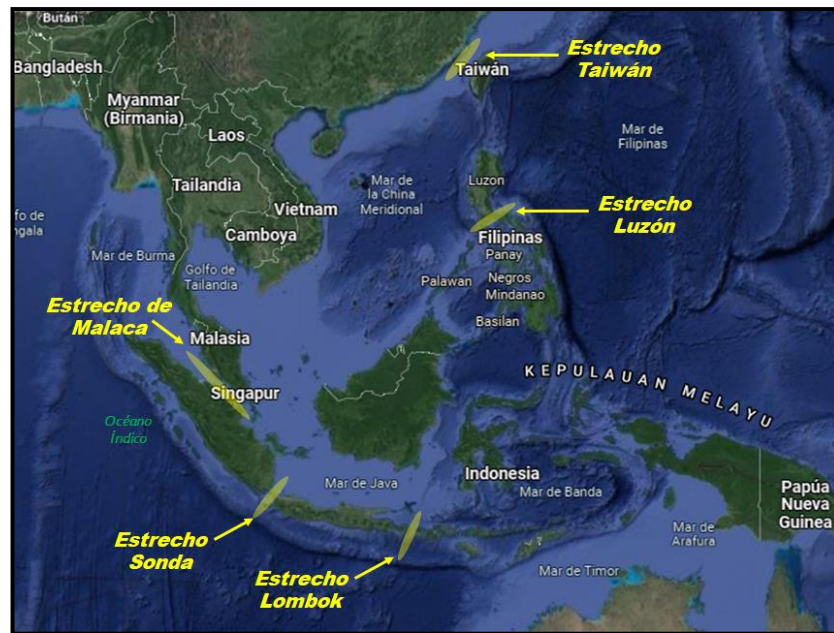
Bután
Bangladesh
Myanmar (Birmania)
Laos
Tailandia
Vietnam
Camboya
fo de ngala
Mar de Burma
Golfo de Tailandia
Taiwán
Estrecho Taiwán
Mar de Filipinas
Mar de la China Meridional
Luzon
Estrecho Luzón
Filipinas
Panay
Negros
Palawan
Mindanao
Basilan
Estrecho de Malaca
Malasia
Singapur
Océano Índico
KEPULAUAN MELAYU
Indonesia
Mar de Java
Mar de Banda
Papúa Nueva Guinea
Mar de Arafura
Mar de Timor
Estrecho Sonda
Estrecho Lombok